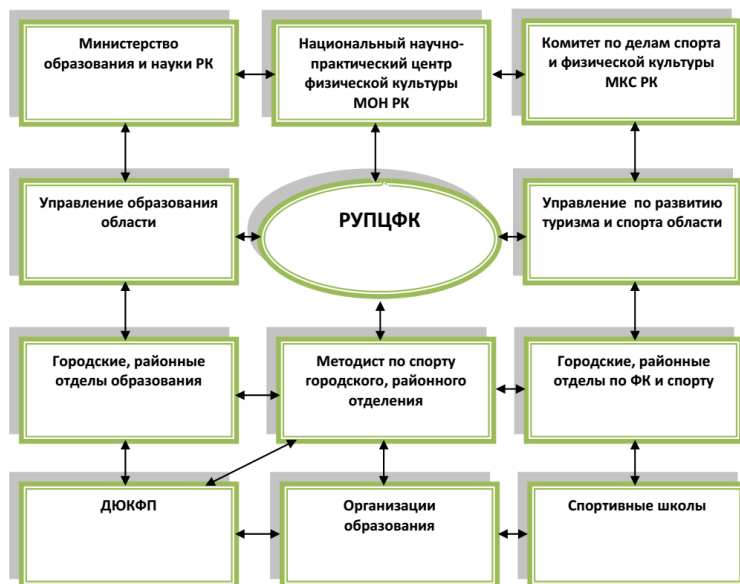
Министерство образования и науки РК

Национальный научно-практический центр физической культуры МОН РК

Комитет по делам спорта и физической культуры МКС РК

Управление образования области

РУПЦФК

Управление по развитию туризма и спорта области

Городские, районные отделы образования

Методист по спорту городского, районного отделения

Городские, районные отделы по ФК и спорту

ДЮКФП

Организации образования

Спортивные школы